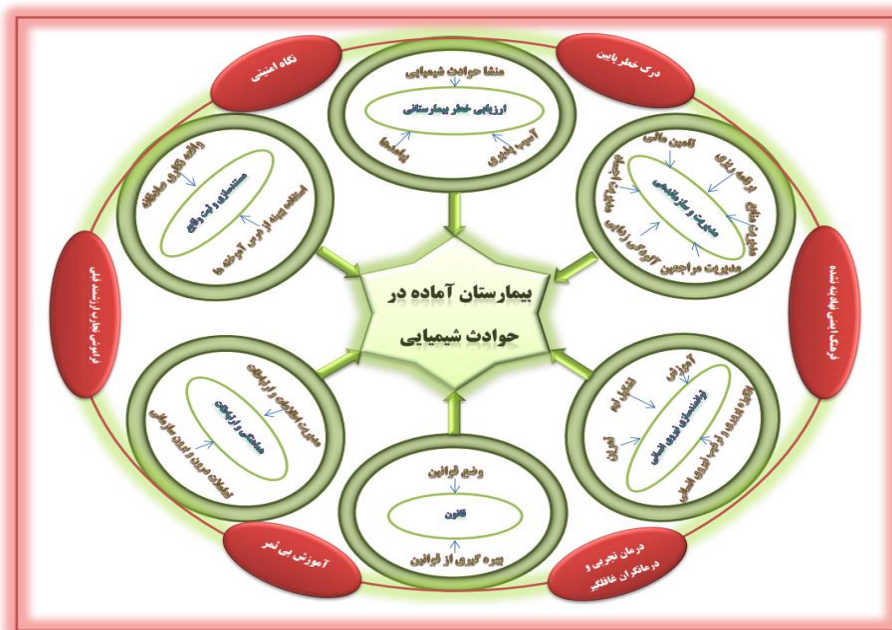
بیمارستان آماده در حوادث شیمیایی

منشا حوادث شیمیایی
ارزیابی خطر بیمارستانی
پیامدها
آسیب پذیری

تامین مالی
ارتقاء ایمنی
مدیریت منابع
مدیریت و سازماندهی
مدیریت اطلاعات
مدیریت مراجعین
آمادگی ارتباطی

آموزش
توانمندسازی نیروی انسانی
اشتغال تیم
تمرین
ارتقاء انگیزه و ترغیب نیروی انسانی

وضع قوانین
قانون
بهره گیری از قوانین

مدیریت اطلاعات و ارتباطات
هماهنگی و ارتباطات
تعاملات درون و برون سازمانی

واقعه نگاری سامانه
مستندسازی و ثبت وقایع
استفاده بهینه از درس آموخته ها

نگاه امنیتی
درک خطر پایین
فرهنگ ایمنی نهادینه نشده
درمان تجربی و درمانگران غافلگیر
آموزش بی ثمر
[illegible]